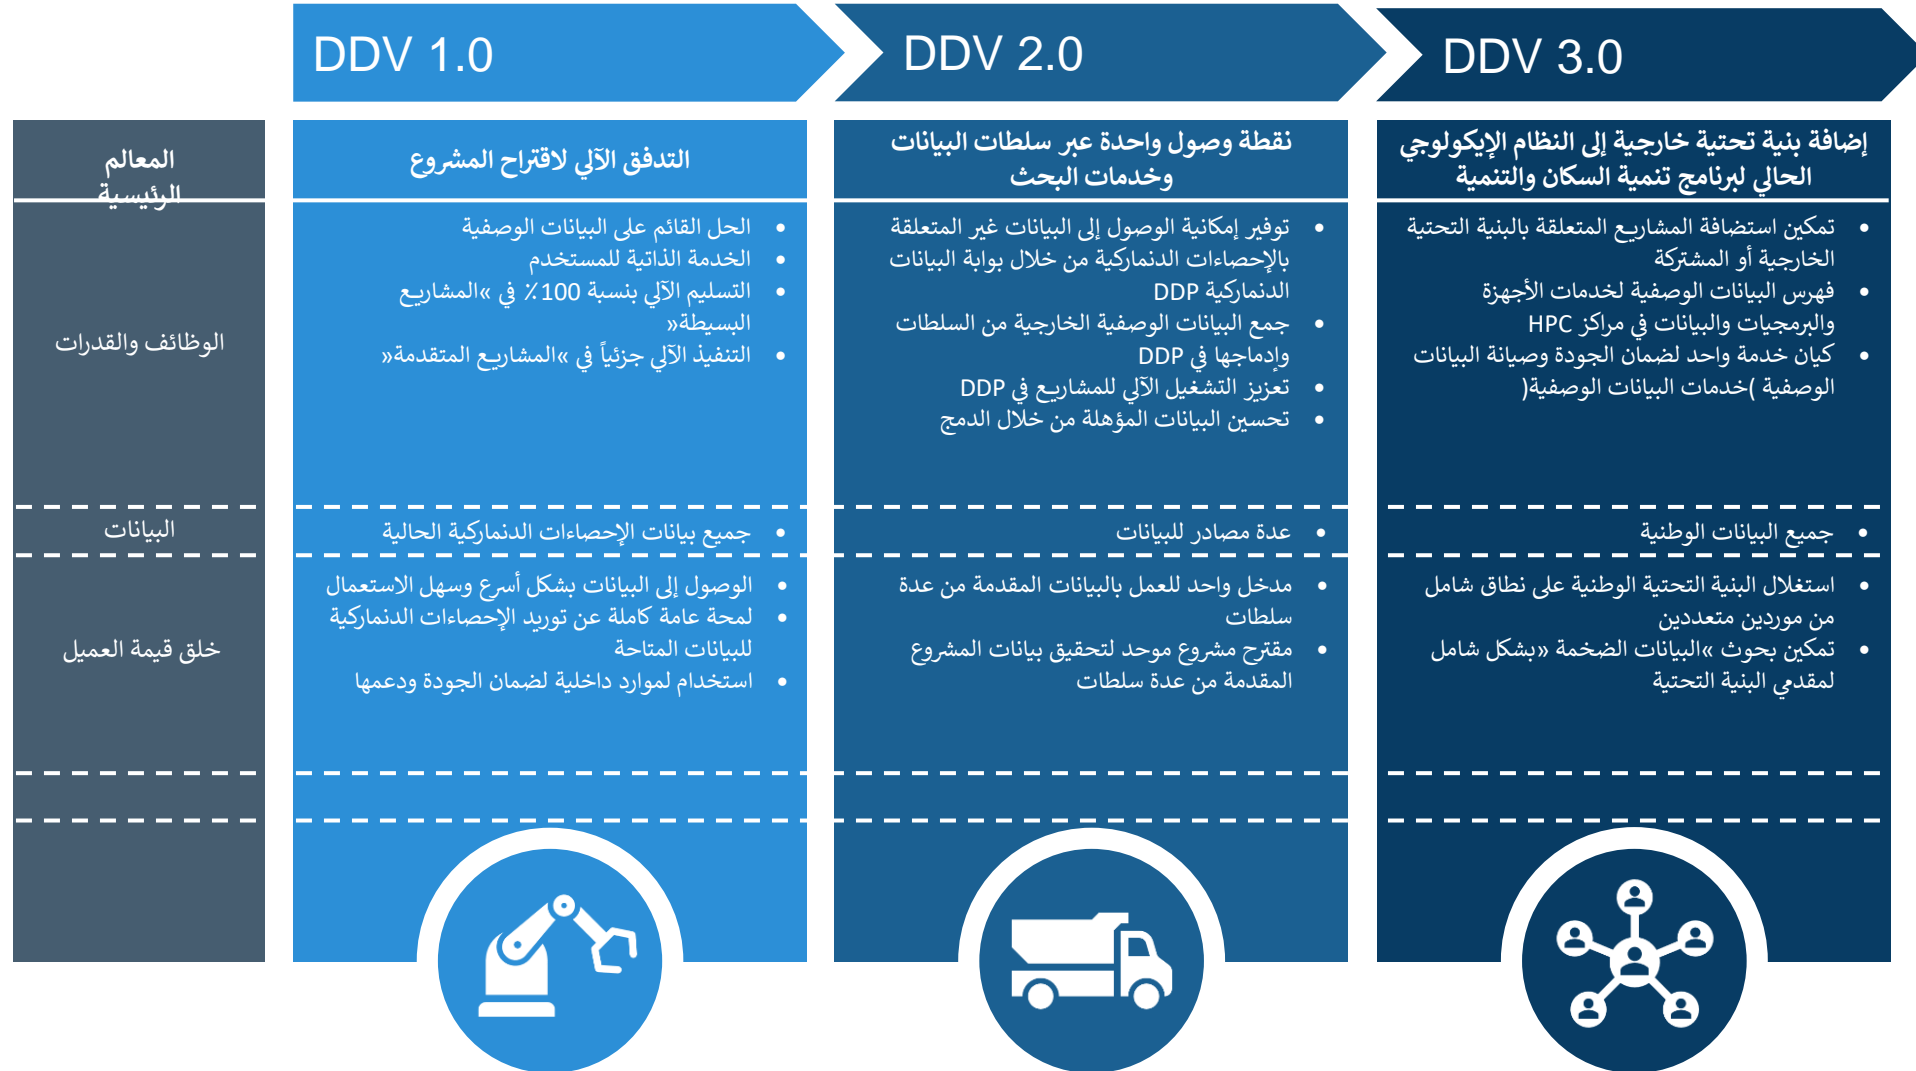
DDV 1.0

DDV 2.0

DDV 3.0

| المعالم الرئيسية | التدفق الآلي لاقتراح المشروع | نقطة وصول واحدة عبر سلطات البيانات وخدمات البحث | إضافة بنية تحتية خارجية إلى النظام الإيكولوجي الحالي لبرنامج تنمية السكان والتنمية |
|---|---|---|---|
| الوظائف والقدرات | • الحل القائم على البيانات الوصفية • الخدمة الذاتية للمستخدم • التسليم الآلي بنسبة 100٪ في »المشاريع البسيطة« • التنفيذ الآلي جزئياً في »المشاريع المتقدمة« | • توفير إمكانية الوصول إلى البيانات غير المتعلقة بالإحصاءات الدنماركية من خلال بوابة البيانات الدنماركية DDP • جمع البيانات الوصفية الخارجية من السلطات وإدماجها في DDP • تعزيز التشغيل الآلي للمشاريع في DDP • تحسين البيانات المؤهلة من خلال الدمج | • تمكين استضافة المشاريع المتعلقة بالبنية التحتية الخارجية أو المشتركة • فهرس البيانات الوصفية لخدمات الأجهزة والبرمجيات والبيانات في مراكز HPC • كيان خدمة واحد لضمان الجودة وصيانة البيانات الوصفية )خدمات البيانات الوصفية( |
| البيانات | • جميع بيانات الإحصاءات الدنماركية الحالية | • عدة مصادر للبيانات | • جميع البيانات الوطنية |
| خلق قيمة العميل | • الوصول إلى البيانات بشكل أسرع وسهل الاستعمال • لمحة عامة كاملة عن توريد الإحصاءات الدنماركية للبيانات المتاحة • استخدام لموارد داخلية لضمان الجودة ودعمها | • مدخل واحد للعمل بالبيانات المقدمة من عدة سلطات • مقترح مشروع موحد لتحقيق بيانات المشروع المقدمة من عدة سلطات | • استغلال البنية التحتية الوطنية على نطاق شامل من موردين متعددين • تمكين بحوث »البيانات الضخمة« بشكل شامل لمقدمي البنية التحتية |